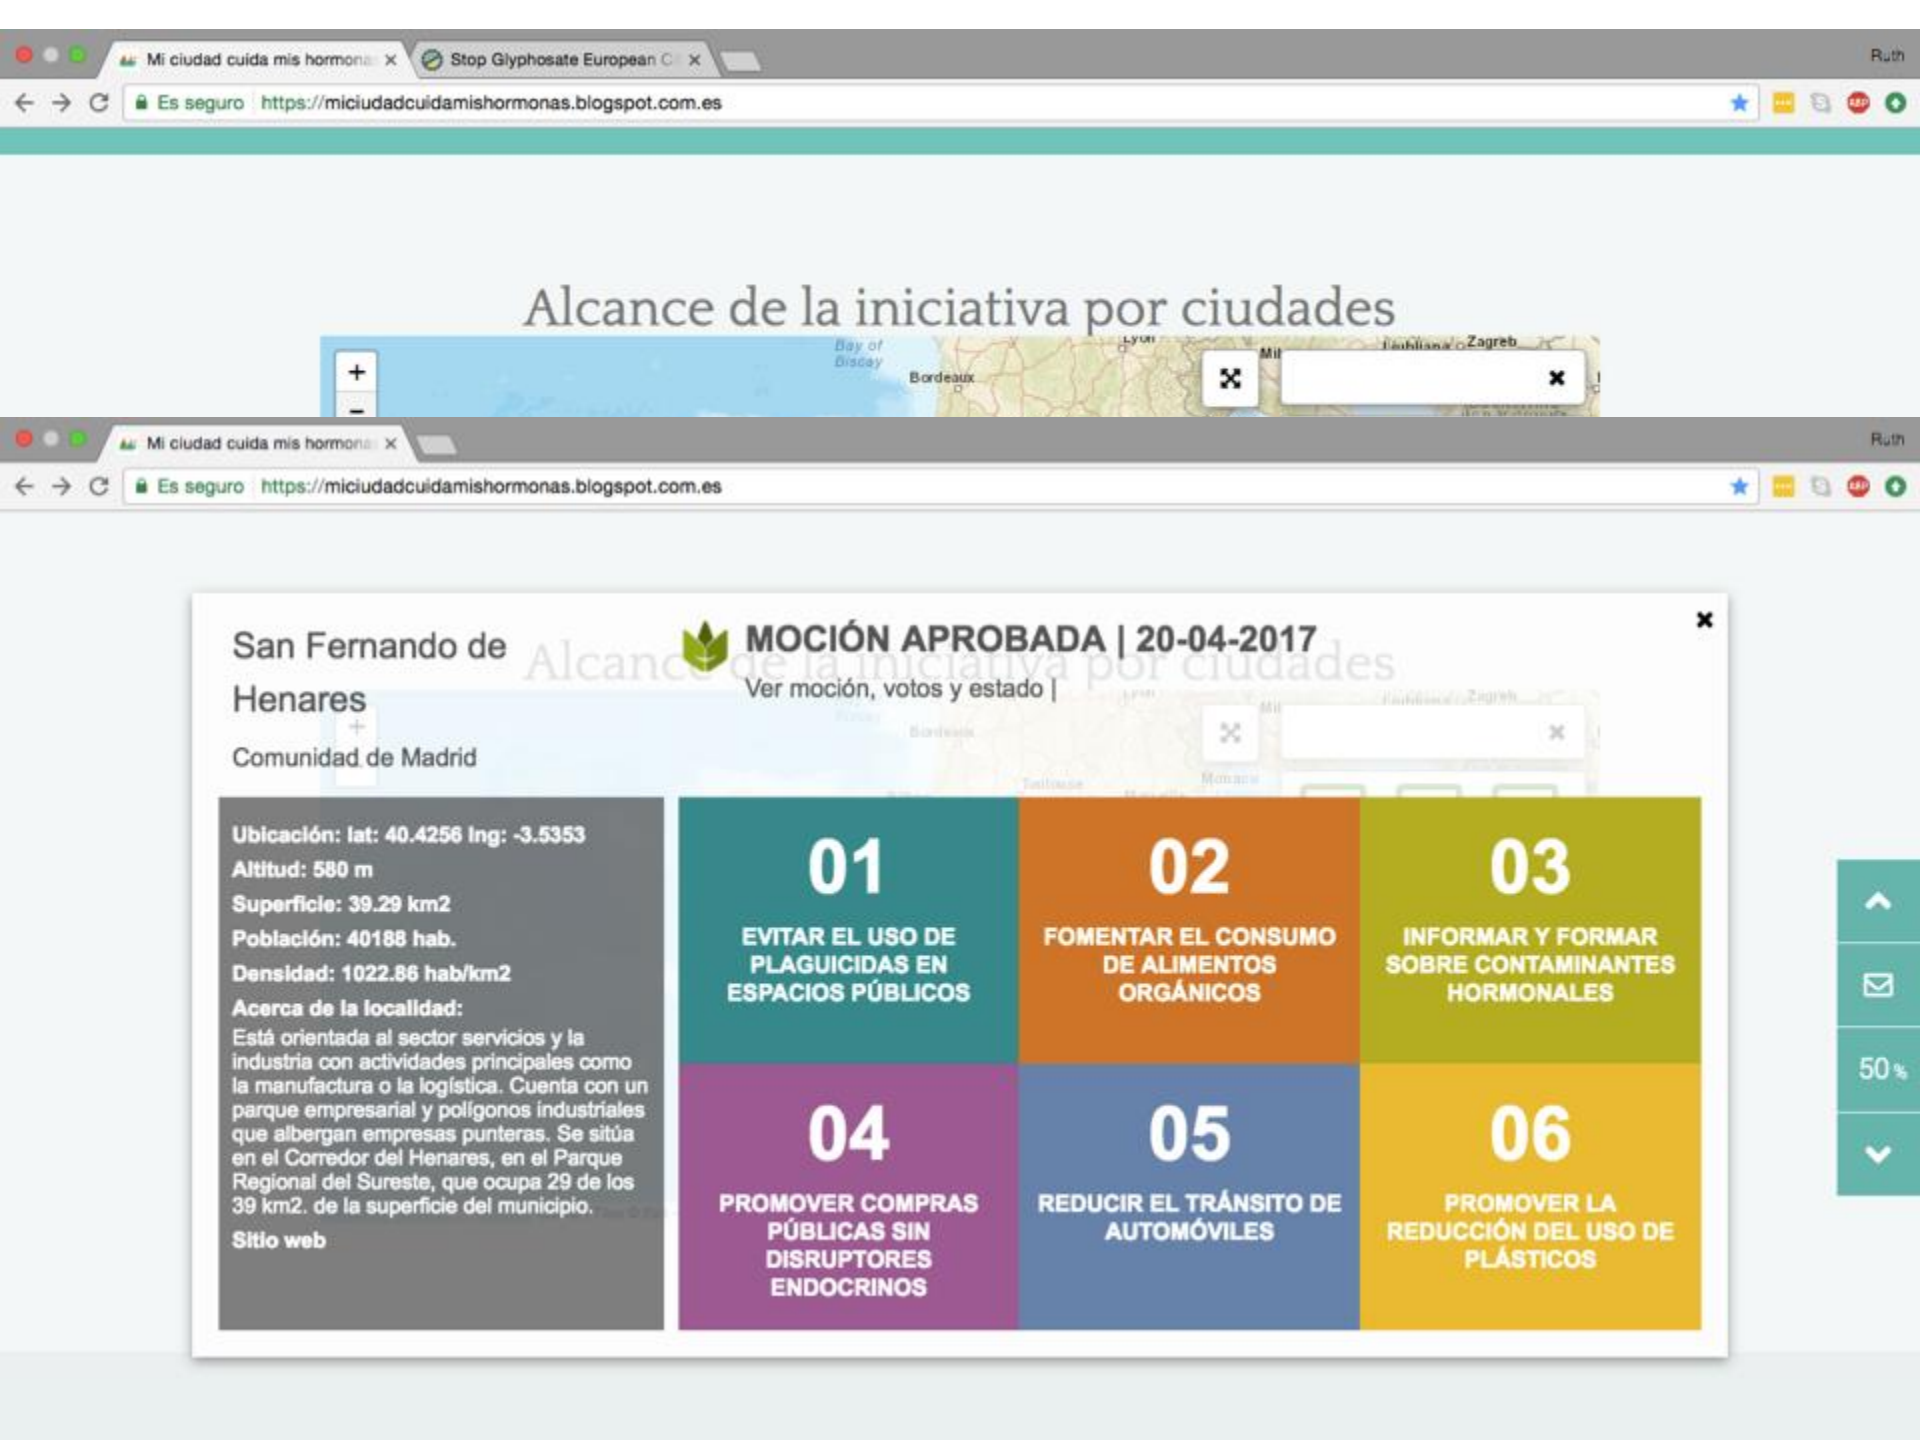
Mi ciudad cuida mis hormona ×
Stop Glyphosate European C ×
Ruth
Es seguro https://miciudadcuidamishormonas.blogspot.com.es

Alcance de la iniciativa por ciudades

+
−
Bay of Biscay
Bordeaux
Lyon
Mil
Ljubljana Zagreb

Mi ciudad cuida mis hormona ×
Ruth
Es seguro https://miciudadcuidamishormonas.blogspot.com.es

San Fernando de Henares
Comunidad de Madrid

MOCIÓN APROBADA | 20-04-2017
Ver moción, votos y estado |

Ubicación: lat: 40.4256 lng: -3.5353
Altitud: 580 m
Superficie: 39.29 km2
Población: 40188 hab.
Densidad: 1022.86 hab/km2
Acerca de la localidad:
Está orientada al sector servicios y la industria con actividades principales como la manufactura o la logística. Cuenta con un parque empresarial y polígonos industriales que albergan empresas punteras. Se sitúa en el Corredor del Henares, en el Parque Regional del Sureste, que ocupa 29 de los 39 km2. de la superficie del municipio.
Sitio web

01
EVITAR EL USO DE PLAGUICIDAS EN ESPACIOS PÚBLICOS

02
FOMENTAR EL CONSUMO DE ALIMENTOS ORGÁNICOS

03
INFORMAR Y FORMAR SOBRE CONTAMINANTES HORMONALES

04
PROMOVER COMPRAS PÚBLICAS SIN DISRUPTORES ENDOCRINOS

05
REDUCIR EL TRÁNSITO DE AUTOMÓVILES

06
PROMOVER LA REDUCCIÓN DEL USO DE PLÁSTICOS

50%